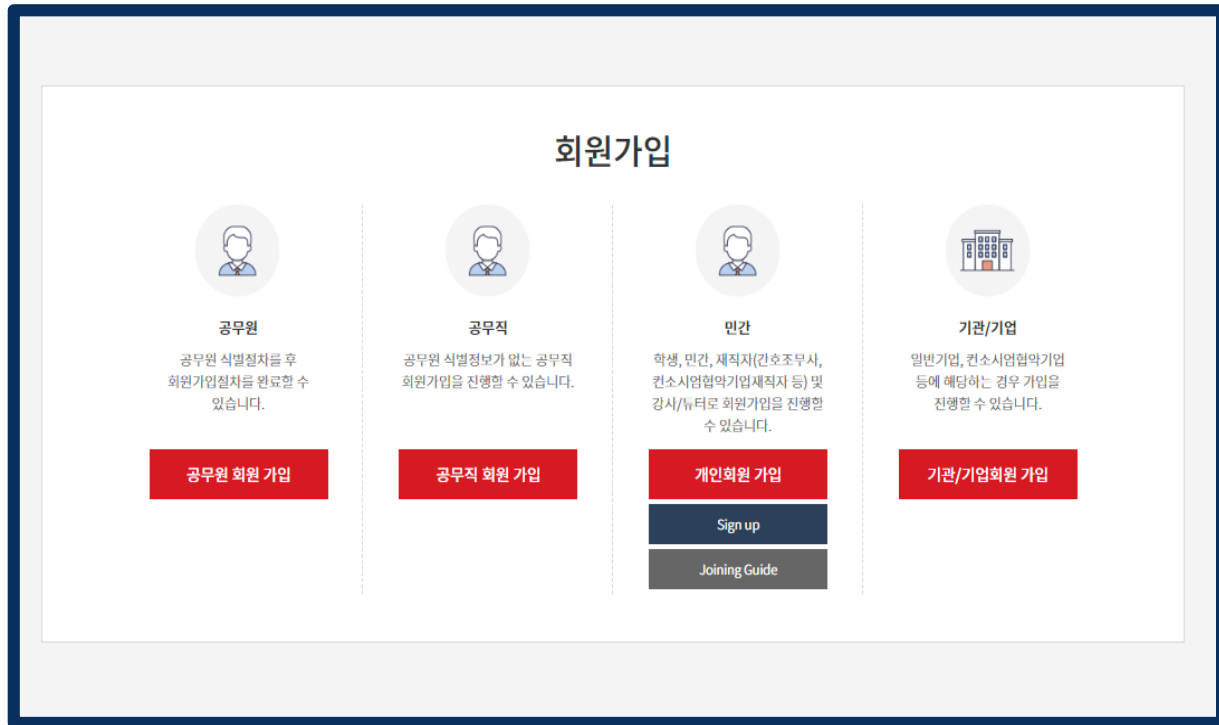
회원가입

공무원

공무원 식별절차를 후 회원가입절차를 완료할 수 있습니다.

공무원 회원 가입

공무직

공무원 식별정보가 없는 공무직 회원가입을 진행할 수 있습니다.

공무직 회원 가입

민간

학생, 민간, 재직자(간호조무사, 컨소시엄협약기업재직자 등) 및 강사/튜터로 회원가입을 진행할 수 있습니다.

개인회원 가입

Sign up

Joining Guide

기관/기업

일반기업, 컨소시엄협약기업 등에 해당하는 경우 가입을 진행할 수 있습니다.

기관/기업회원 가입